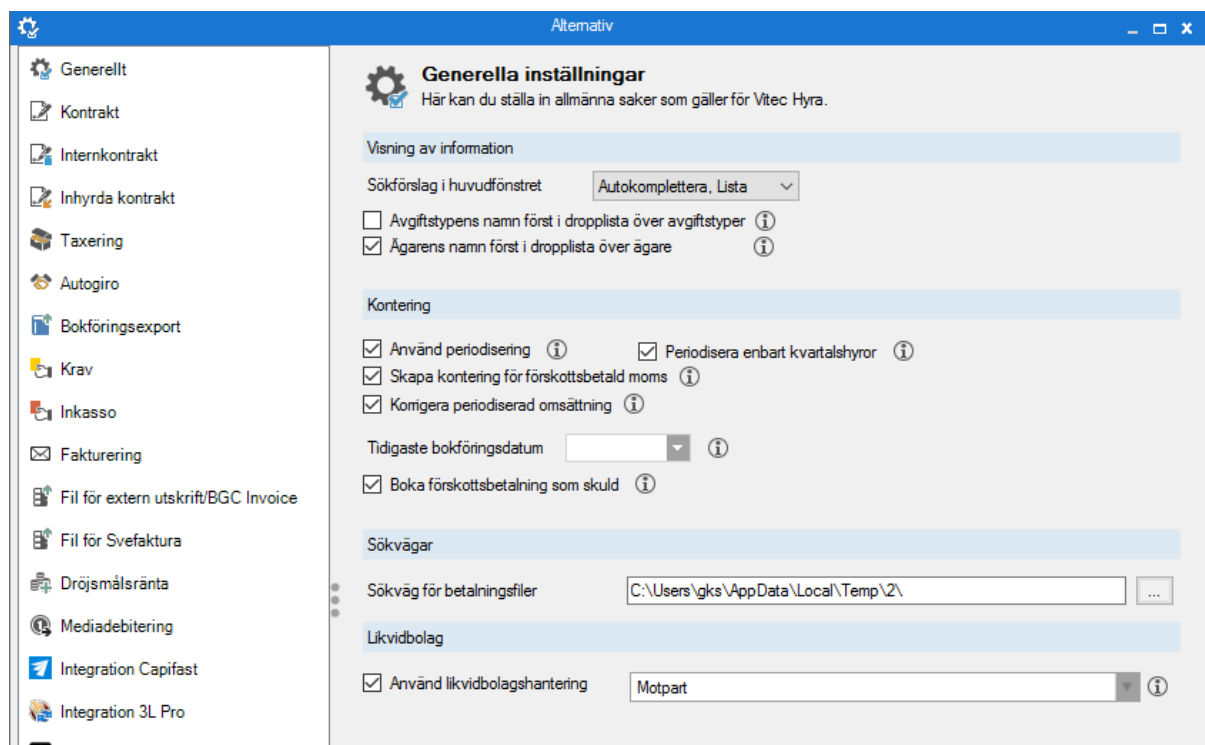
Alternativ

Generellt
Kontrakt
Internkontrakt
Inhyrda kontrakt
Taxering
Autogiro
Bokföringsexport
Krav
Inkasso
Fakturering
Fil för extern utskrift/BGC Invoice
Fil för Svefaktura
Dröjsmålsränta
Mediadebitering
Integration Capifast
Integration 3L Pro

Generella inställningar
Här kan du ställa in allmänna saker som gäller för Vitec Hyra.

Visning av information
Sökförslag i huvudfönstret Autokomplettera, Lista
☐ Avgiftstypens namn först i dropplista över avgiftstyper
☑ Ägarens namn först i dropplista över ägare

Kontering
☑ Använd periodisering ☑ Periodisera enbart kvartalshyror
☑ Skapa kontering för förskottsbetald moms
☑ Korrigera periodiserad omsättning
Tidigaste bokföringsdatum
☑ Boka förskottsbetalning som skuld

Sökvägar
Sökväg för betalningsfiler C:\Users\gks\AppData\Local\Temp\2\ ...

Likvidbolag
☑ Använd likvidbolagshantering Motpart